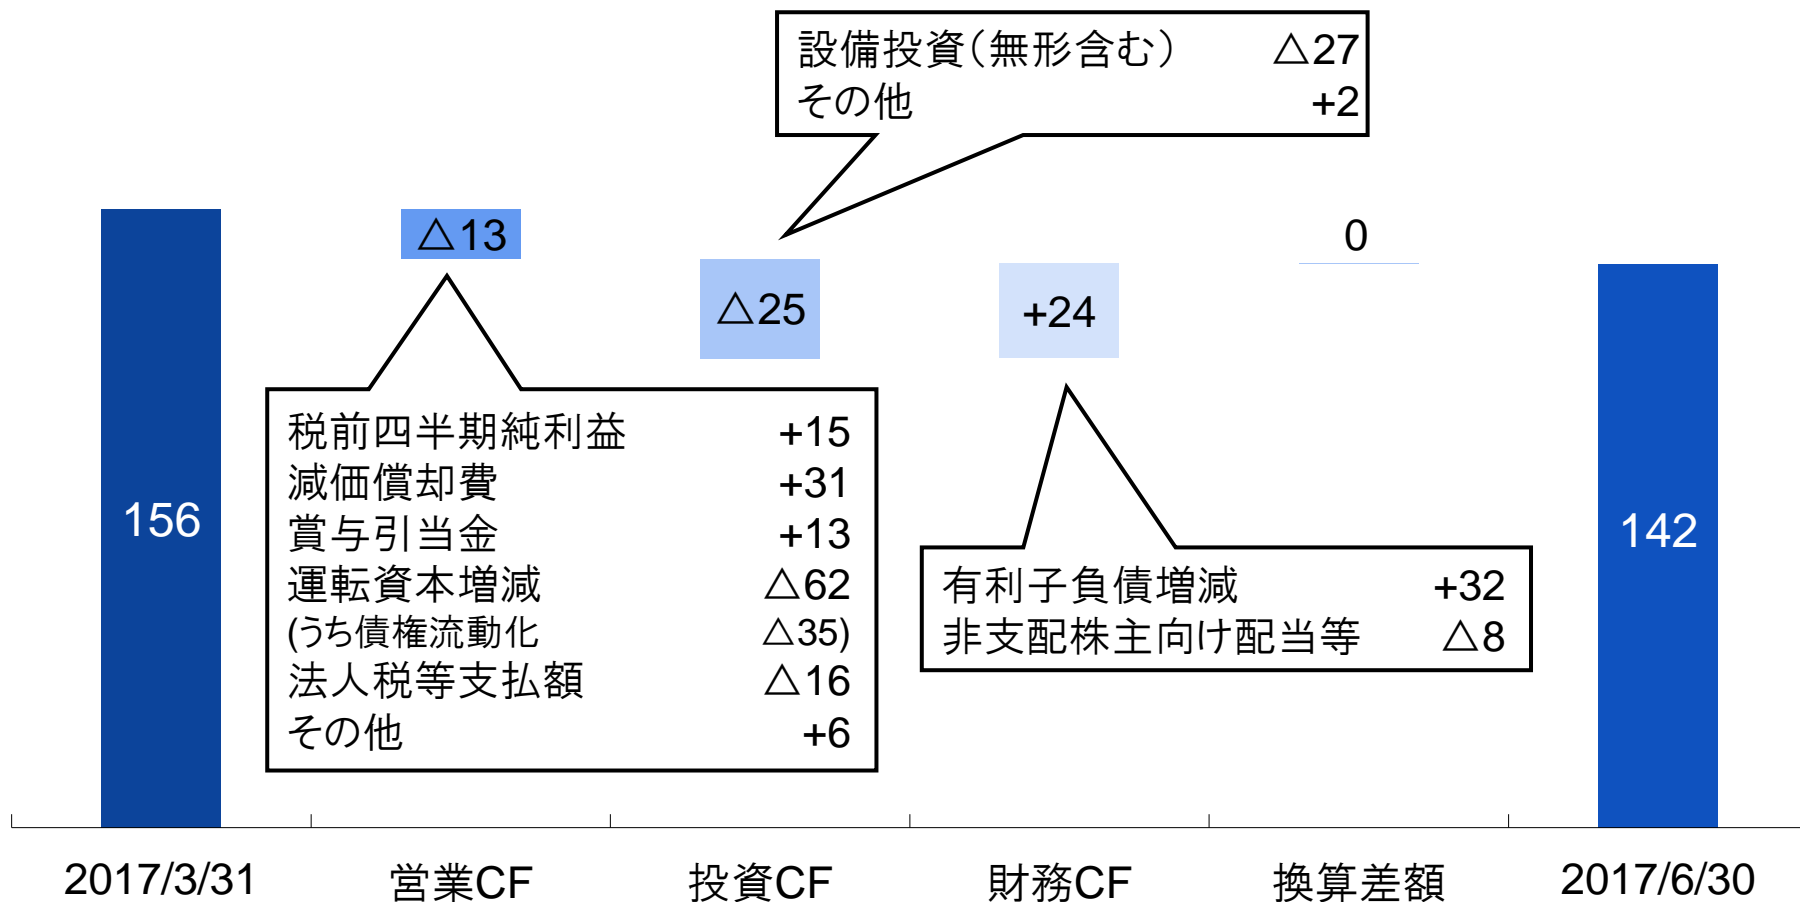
設備投資(無形含む) △27
その他 +2

156

△13

△25

+24

0

142

税前四半期純利益 +15
減価償却費 +31
賞与引当金 +13
運転資本増減 △62
(うち債権流動化 △35)
法人税等支払額 △16
その他 +6

有利子負債増減 +32
非支配株主向け配当等 △8

2017/3/31

営業CF

投資CF

財務CF

換算差額

2017/6/30